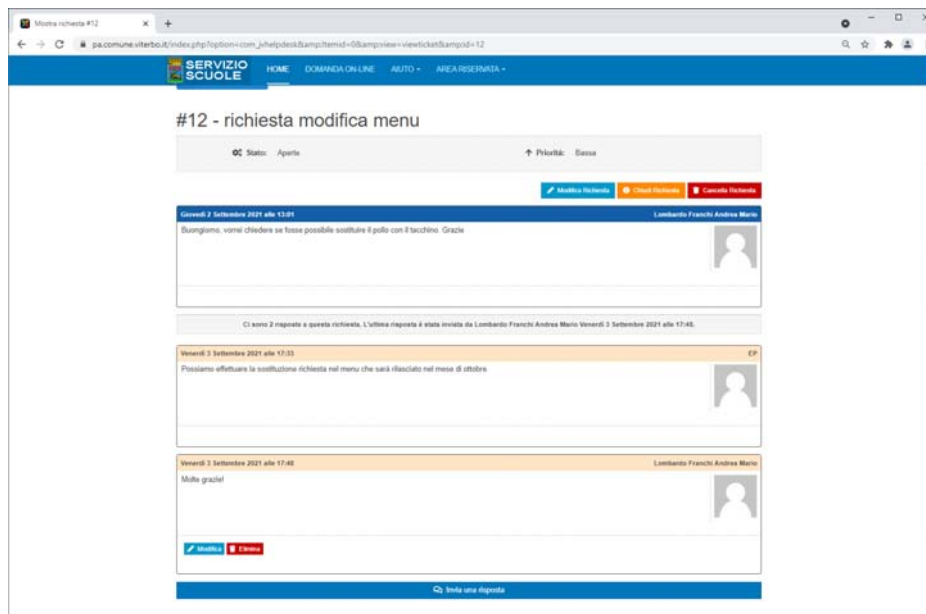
Mostra richiesta #12

pa.comune.viterbo.it/index.php?option=com_jvhelpdesk&amp;Itemid=0&amp;view=viewticket&amp;id=12

SERVIZIO SCUOLE

HOME DOMANDA ON-LINE AIUTO AREA RISERVATA

#12 - richiesta modifica menu

Stato: Aperto

Priorità: Bassa

Modifica Richiesta Chiudi Richiesta Cancella Richiesta

Giovedì 2 Settembre 2021 alle 13:01

Lombardo Franchi Andrea Mario

Buongiorno, vorrei chiedere se fosse possibile sostituire il pollo con il tacchino. Grazie

Ci sono 2 risposte a questa richiesta. L'ultima risposta è stata inviata da Lombardo Franchi Andrea Mario Venerdì 3 Settembre 2021 alle 17:40.

Venerdì 3 Settembre 2021 alle 17:33

EP

Possiamo effettuare la sostituzione richiesta nel menu che sarà rilasciato nel mese di ottobre

Venerdì 3 Settembre 2021 alle 17:40

Lombardo Franchi Andrea Mario

Molte grazie!

Modifica Elimina

Invia una risposta